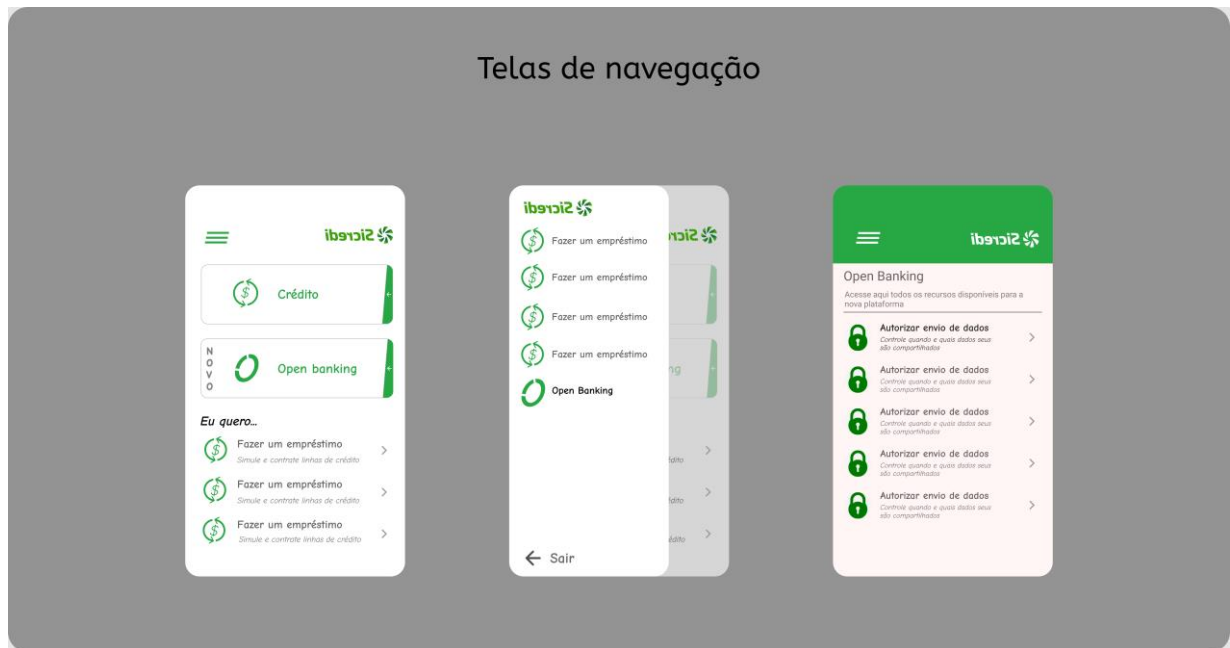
Telas de navegação

Sicredi

Crédito

NOVO

Open banking

Eu quero...

Fazer um empréstimo
Simule e contrate linhas de crédito

Fazer um empréstimo
Simule e contrate linhas de crédito

Fazer um empréstimo
Simule e contrate linhas de crédito

Sicredi

Fazer um empréstimo

Fazer um empréstimo

Fazer um empréstimo

Fazer um empréstimo

Open Banking

Sair

Sicredi

Open Banking

Acesse aqui todos os recursos disponíveis para a nova plataforma

Autorizar envio de dados
Controle quando e quais dados seus são compartilhados

Autorizar envio de dados
Controle quando e quais dados seus são compartilhados

Autorizar envio de dados
Controle quando e quais dados seus são compartilhados

Autorizar envio de dados
Controle quando e quais dados seus são compartilhados

Autorizar envio de dados
Controle quando e quais dados seus são compartilhados